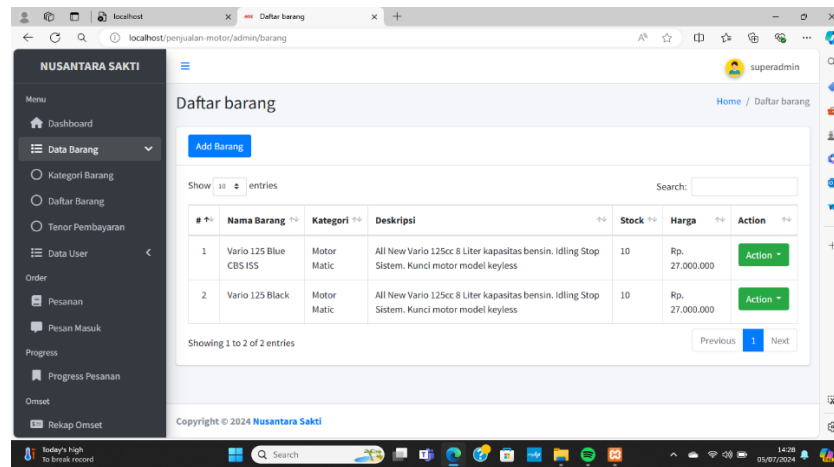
localhost
Daftar barang
localhost/penjualan-motor/admin/barang

NUSANTARA SAKTI
superadmin

Menu
Dashboard
Data Barang
Kategori Barang
Daftar Barang
Tenor Pembayaran
Data User
Order
Pesanan
Pesan Masuk
Progress
Progress Pesanan
Omset
Rekap Omset

Daftar barang
Home / Daftar barang

Add Barang

Show 10 entries
Search:

| # | Nama Barang | Kategori | Deskripsi | Stock | Harga | Action |
|---|---|---|---|---|---|---|
| 1 | Vario 125 Blue CBS ISS | Motor Matic | All New Vario 125cc 8 Liter kapasitas bensin. Idling Stop Sistem. Kunci motor model keyless | 10 | Rp. 27.000.000 | Action |
| 2 | Vario 125 Black | Motor Matic | All New Vario 125cc 8 Liter kapasitas bensin. Idling Stop Sistem. Kunci motor model keyless | 10 | Rp. 27.000.000 | Action |

Showing 1 to 2 of 2 entries
Previous 1 Next

Copyright © 2024 Nusantara Sakti

Today's high
To break record
Search
14:28
05/07/2024